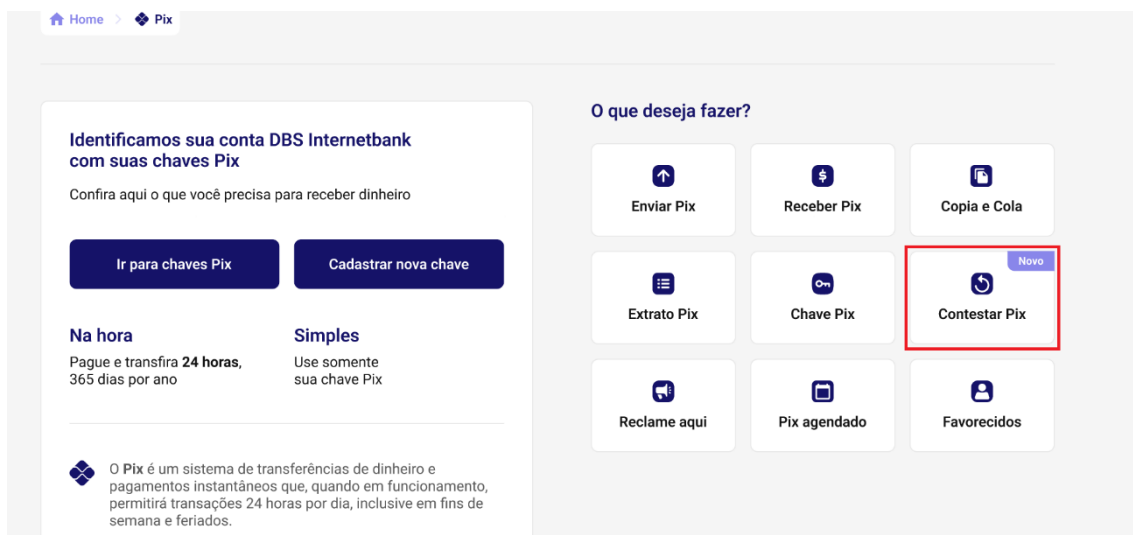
Home > Pix

Identificamos sua conta DBS Internetbank com suas chaves Pix

Confira aqui o que você precisa para receber dinheiro

Ir para chaves Pix

Cadastrar nova chave

Na hora

Pague e transfira **24 horas**, 365 dias por ano

Simples

Use somente sua chave Pix

O **Pix** é um sistema de transferências de dinheiro e pagamentos instantâneos que, quando em funcionamento, permitirá transações 24 horas por dia, inclusive em fins de semana e feriados.

O que deseja fazer?

Enviar Pix

Receber Pix

Copia e Cola

Extrato Pix

Chave Pix

Novo

Contestar Pix

Reclame aqui

Pix agendado

Favorecidos